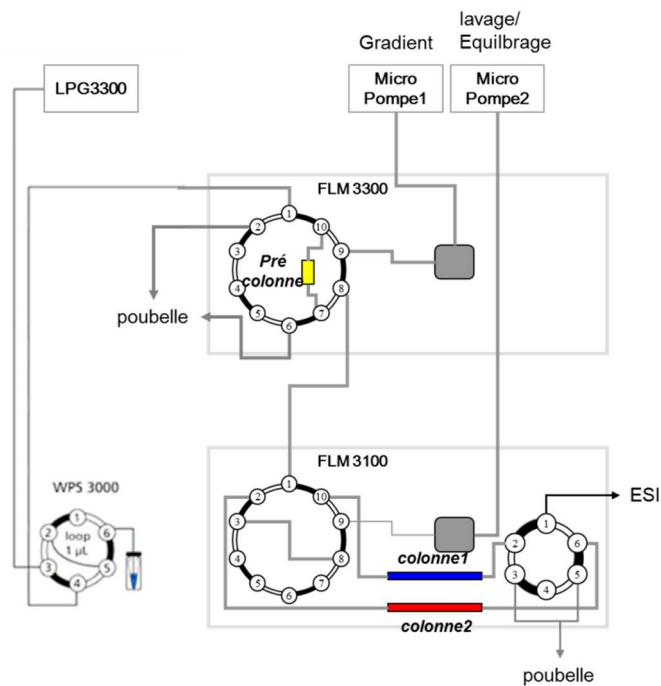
LPG3300

Gradient

lavage/ Equilbrage

Micro Pompe1

Micro Pompe2

FLM 3300

1
2
3
4
5
6
7
8
9
10

Pré colonne

poubelle

FLM 3100

1
2
3
4
5
6
7
8
9
10

WPS 3000

loop 1 µL

1
2
3
4
5
6

colonne1

colonne2

1
2
3
4
5
6

ESI

poubelle